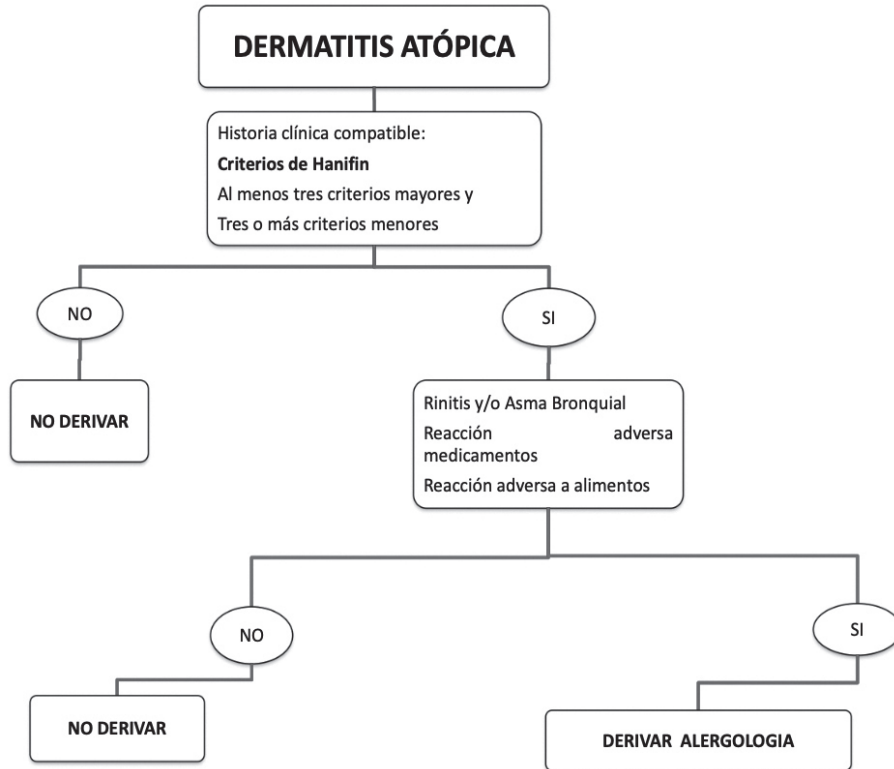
DERMATITIS ATÓPICA

Historia clínica compatible:
Criterios de Hanifin
Al menos tres criterios mayores y
Tres o más criterios menores

NO

SI

NO DERIVAR

Rinitis y/o Asma Bronquial
Reacción adversa medicamentos
Reacción adversa a alimentos

NO

SI

NO DERIVAR

DERIVAR ALERGOLOGIA